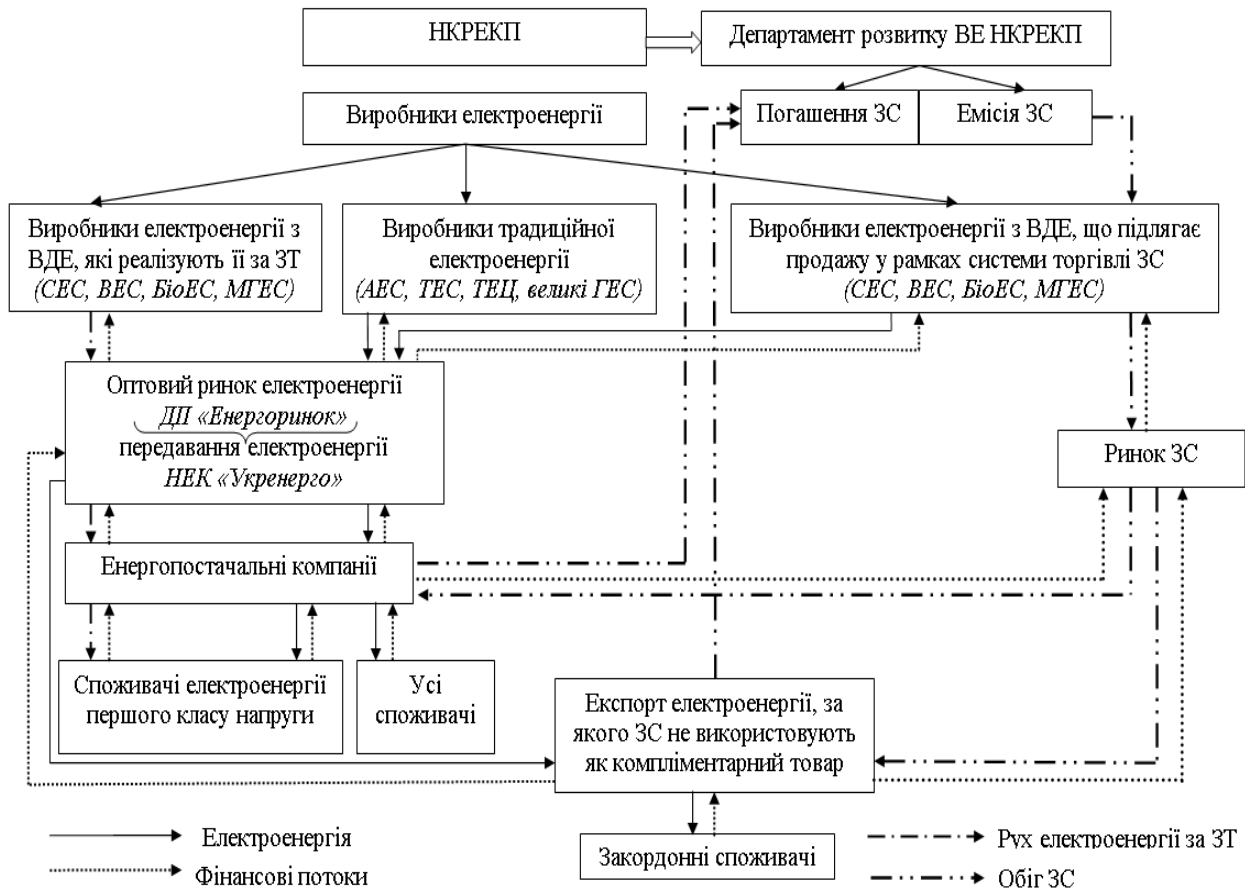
НКРЕКП

Департамент розвитку ВЕ НКРЕКП

Погашення ЗС

Емісія ЗС

Виробники електроенергії

Виробники електроенергії з ВДЕ, які реалізують її за ЗТ (СЕС, ВЕС, БіоЕС, МГЕС)

Виробники традиційної електроенергії (АЕС, ТЕС, ТЕЦ, великі ГЕС)

Виробники електроенергії з ВДЕ, що підлягає продажу у рамках системи торгівлі ЗС (СЕС, ВЕС, БіоЕС, МГЕС)

Оптовий ринок електроенергії ДП «Енергоринок» передавання електроенергії НЕК «Укренерго»

Ринок ЗС

Енергопостачальні компанії

Споживачі електроенергії першого класу напруги

Усі споживачі

Експорт електроенергії, за якого ЗС не використовують як компліментарний товар

Закордонні споживачі

Електроенергія

Фінансові потоки

Рух електроенергії за ЗТ

Обіг ЗС